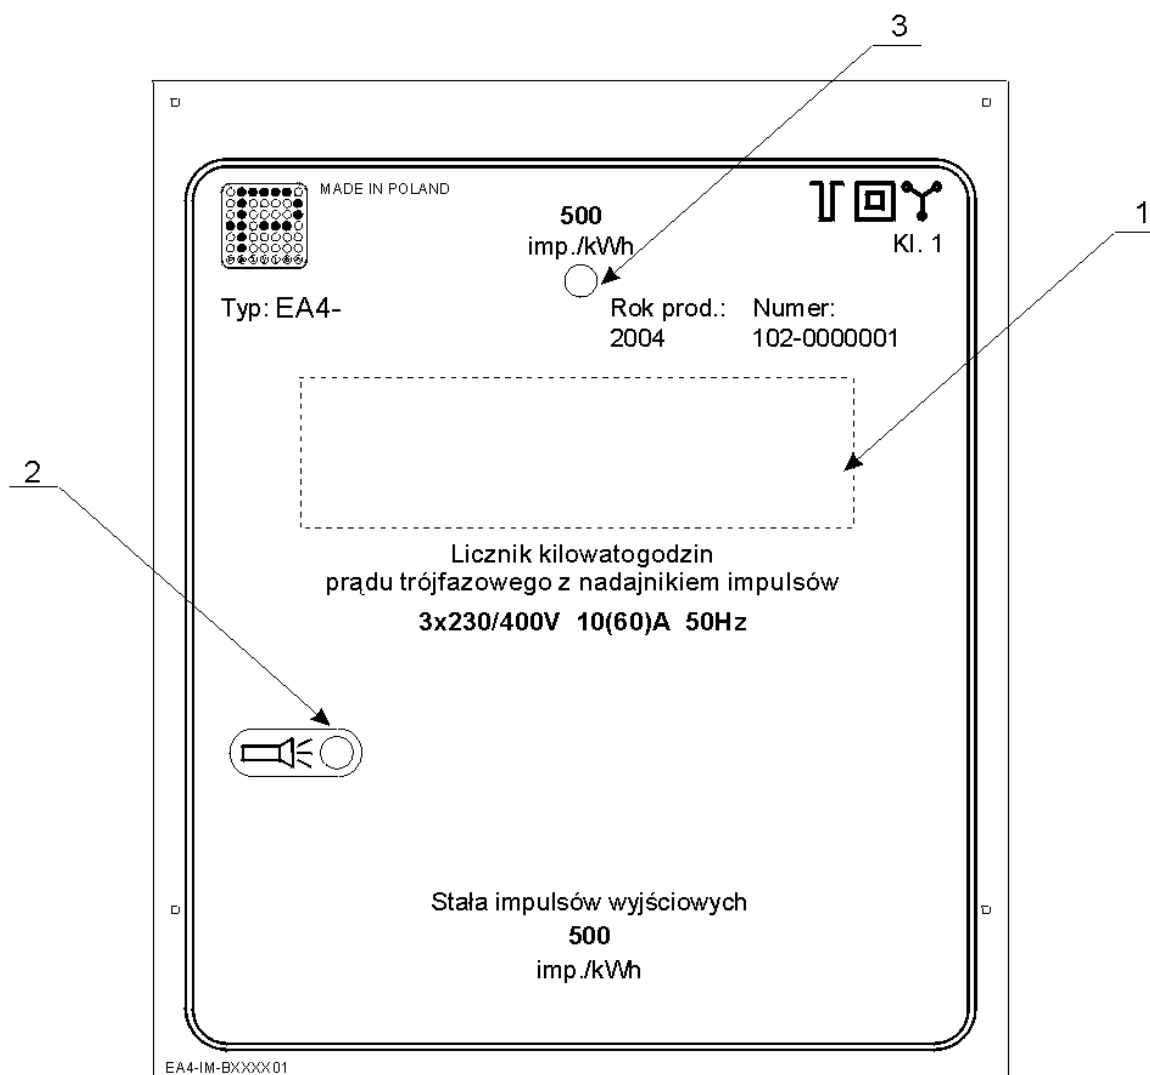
3

1

2

MADE IN POLAND

500
imp./kWh

Kl. 1

Typ: EA4-

Rok prod.:
2004

Numer:
102-0000001

Licznik kilowatogodzin
prądu trójfazowego z nadajnikiem impulsów

3x230/400V 10(60)A 50Hz

Stała impulsów wyjściowych
500
imp./kWh

EA4-IM-BXXXX01